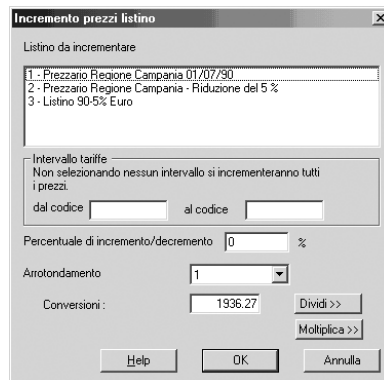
Incremento prezzi listino

Listino da incrementare

1 - Prezzario Regione Campania 01/07/90
2 - Prezzario Regione Campania - Riduzione del 5 %
3 - Listino 90-5% Euro

Intervallo tariffe
Non selezionando nessun intervallo si incrementeranno tutti i prezzi.

dal codice

al codice

Percentuale di incremento/decremento 0 %

Arrotondamento 1

Conversioni : 1936.27

Dividi >>

Moltiplica >>

Help

OK

Annulla